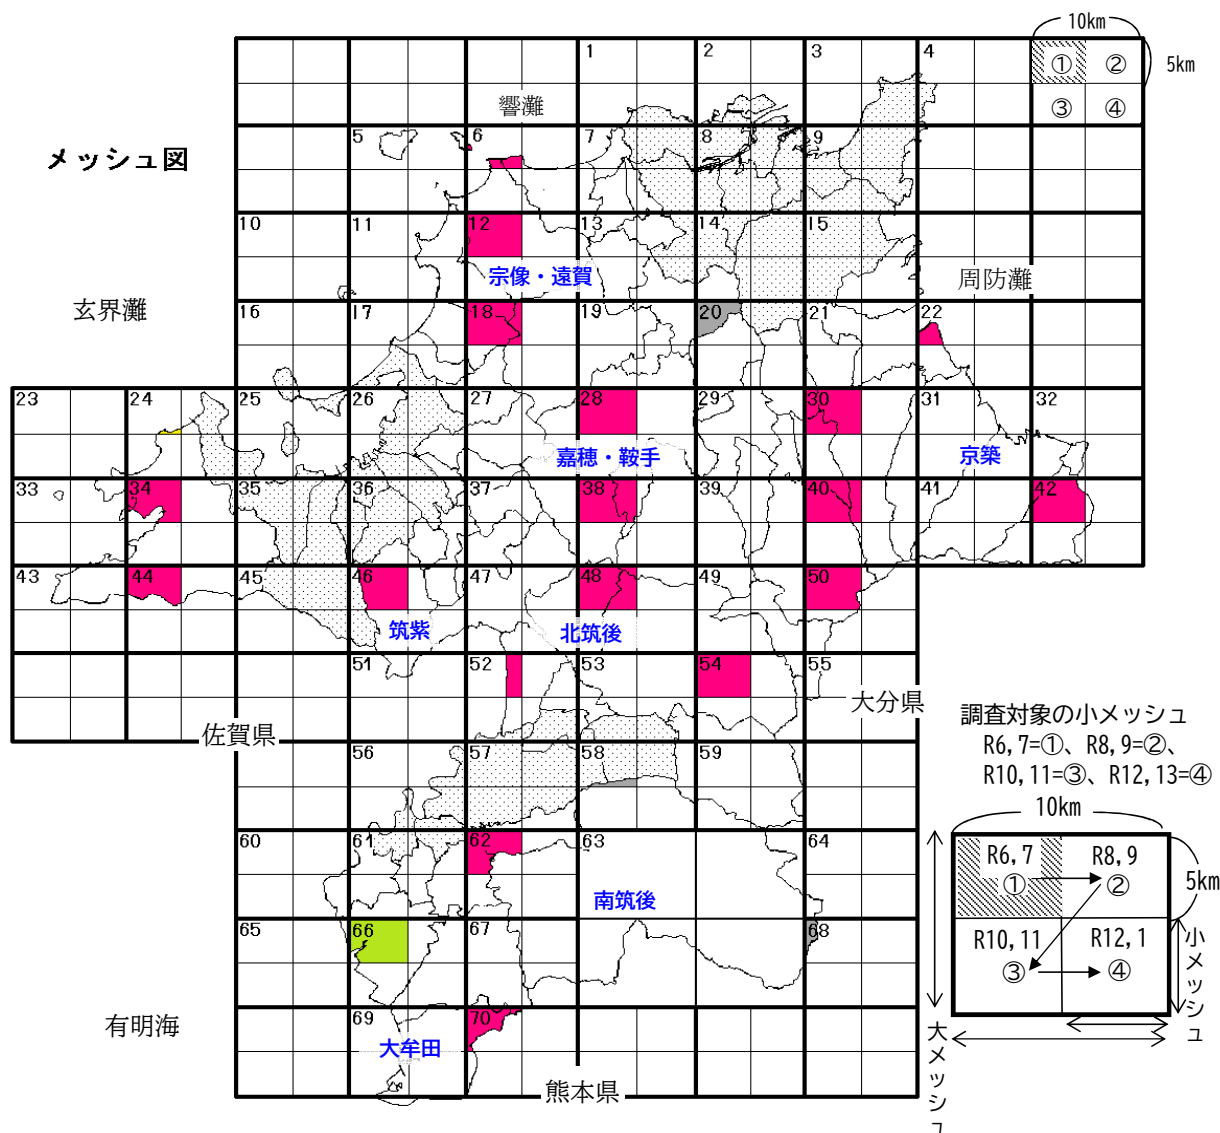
メッシュ図

10km
①
②
③
④
5km

1
2
3
4
響灘
5
6
7
8
9
10
11
12
13
14
15
宗像・遠賀
周防灘
玄界灘
16
17
18
19
20
21
22
23
24
25
26
27
28
29
30
31
32
嘉穂・鞍手
京築
33
34
35
36
37
38
39
40
41
42
43
44
45
46
47
48
49
50
筑紫
北筑後
51
52
53
54
55
大分県
佐賀県
56
57
58
59
60
61
62
63
64
南筑後
65
66
67
68
有明海
69
70
大牟田
熊本県

調査対象の小メッシュ
R6,7=①、R8,9=②、
R10,11=③、R12,13=④

10km
R6,7
①
R8,9
②
5km
R10,11
③
R12,1
④
小メッシュ
大メッシュ